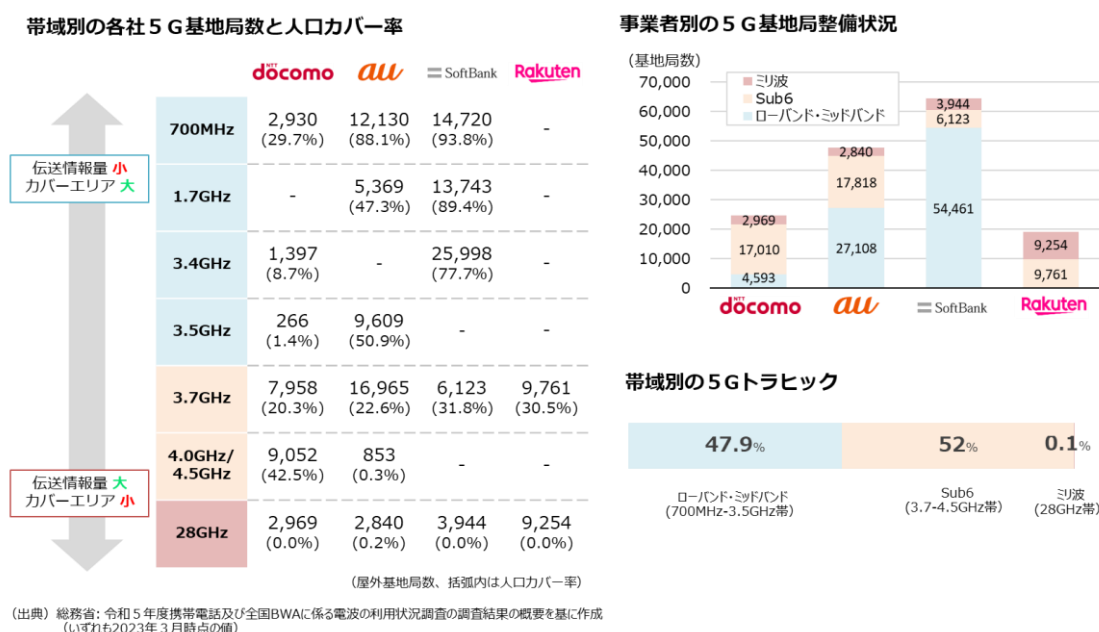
帯域別の各社５Ｇ基地局数と人口カバー率

伝送情報量 小
カバーエリア 大

伝送情報量 大
カバーエリア 小

| | docomo | au | SoftBank | Rakuten |
|---|---|---|---|---|
| 700MHz | 2,930 (29.7%) | 12,130 (88.1%) | 14,720 (93.8%) | - |
| 1.7GHz | - | 5,369 (47.3%) | 13,743 (89.4%) | - |
| 3.4GHz | 1,397 (8.7%) | - | 25,998 (77.7%) | - |
| 3.5GHz | 266 (1.4%) | 9,609 (50.9%) | - | - |
| 3.7GHz | 7,958 (20.3%) | 16,965 (22.6%) | 6,123 (31.8%) | 9,761 (30.5%) |
| 4.0GHz/ 4.5GHz | 9,052 (42.5%) | 853 (0.3%) | - | - |
| 28GHz | 2,969 (0.0%) | 2,840 (0.2%) | 3,944 (0.0%) | 9,254 (0.0%) |

（屋外基地局数、括弧内は人口カバー率）

事業者別の５Ｇ基地局整備状況

（基地局数）
70,000
60,000
50,000
40,000
30,000
20,000
10,000
0

ミリ波
Sub6
ローバンド・ミッドバンド

2,969
17,010
4,593
2,840
17,818
27,108
3,944
6,123
54,461
9,254
9,761

docomo au SoftBank Rakuten

帯域別の５Ｇトラヒック

47.9%
52%
0.1%

ローバンド・ミッドバンド
(700MHz-3.5GHz帯)
Sub6
(3.7-4.5GHz帯)
ミリ波
(28GHz帯)

（出典）総務省：令和５年度携帯電話及び全国BWAに係る電波の利用状況調査の調査結果の概要を基に作成
（いずれも2023年３月時点の値）